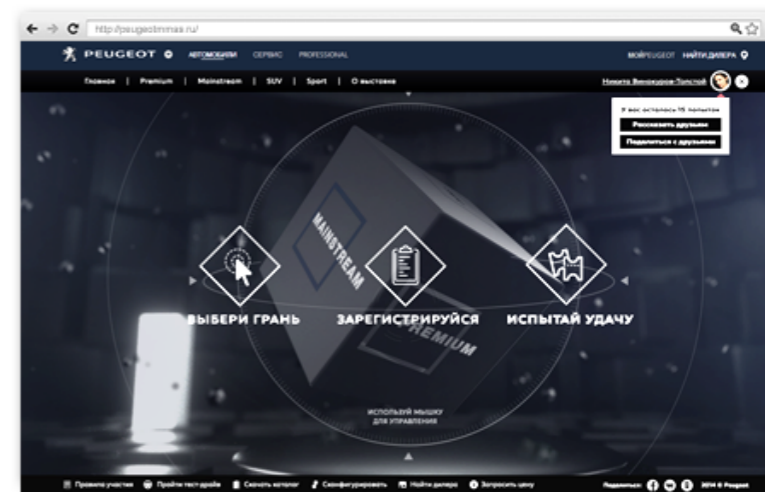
http://peugeotmmas.ru/

PEUGEOT АВТОМОБИЛИ СЕРВИС PROFESSIONAL

МОЙ PEUGEOT НАЙТИ ДИЛЕРА

Главная | Premium | Mainstream | SUV | Sport | О выставке

Никита Винокуров-Толстой

У вас осталось 15 попыток

Рассказать друзьям

Поделиться с друзьями

MAINSTREAM

PREMIUM

ВЫБЕРИ ГРАНЬ

ЗАРЕГИСТРИРУЙСЯ

ИСПЫТАЙ УДАЧУ

ИСПОЛЬЗУЙ МЫШКУ ДЛЯ УПРАВЛЕНИЯ

Правила участия Пройти тест-драйв Скачать каталог Сконфигурировать Найти дилера Запросить цену

Поделиться: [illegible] © Peugeot